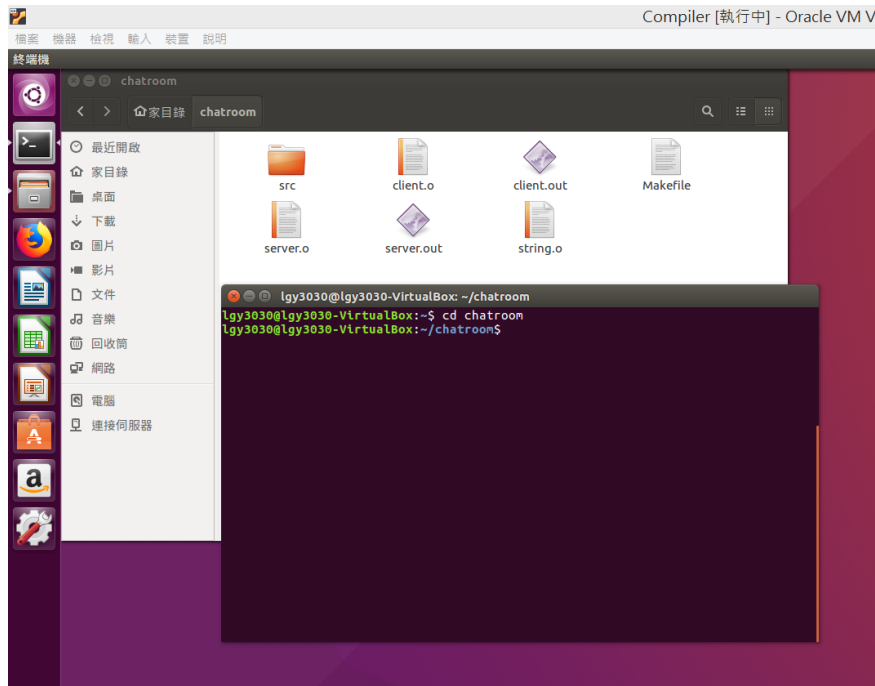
Compiler [執行中] - Oracle VM V

檔案 機器 檢視 輸入 裝置 說明

終端機

chatroom

家目錄 chatroom

最近開啟
家目錄
桌面
下載
圖片
影片
文件
音樂
回收筒
網路
電腦
連接伺服器

src
client.o
client.out
Makefile
server.o
server.out
string.o

lgy3030@lgy3030-VirtualBox: ~/chatroom

lgy3030@lgy3030-VirtualBox:~$ cd chatroom
lgy3030@lgy3030-VirtualBox:~/chatroom$